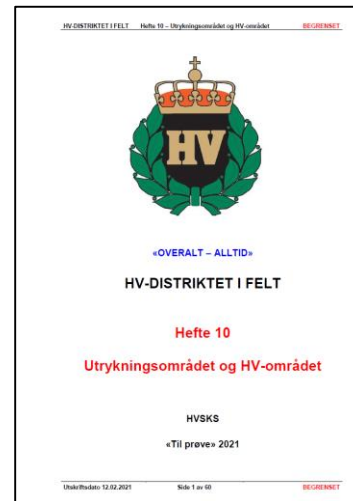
HV-DISTRIKTET I FELT Hefte 10 – Utrykningsområdet og HV-området BEGRENSET

HV

«OVERALT – ALLTID»

HV-DISTRIKTET I FELT

Hefte 10

Utrykningsområdet og HV-området

HVSKS

«Til prøve» 2021

Utskriftsdato 12.02.2021 Side 1 av 60 BEGRENSET